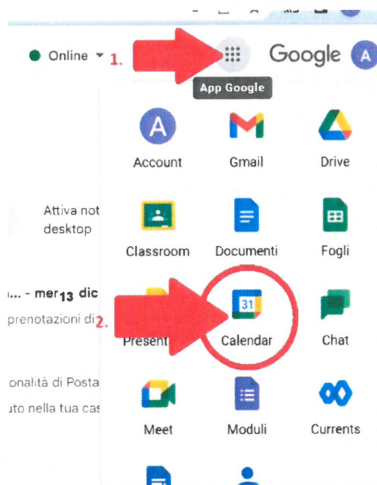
Online 1.

Google A

App Google

Account Gmail Drive

Attiva not desktop

Classroom Documenti Fogli

... - mer 13 dic

prenotazioni di 2.

Present Calendar Chat

31

onalità di Posta

uto nella tua cas

Meet Moduli Currents